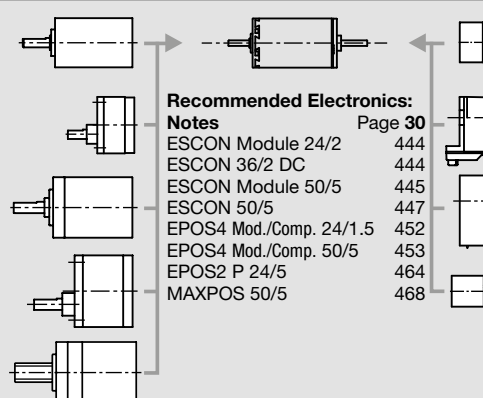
**Recommended Electronics:**

| **Notes** | Page **30** |
|---|---|
| ESCON Module 24/2 | 444 |
| ESCON 36/2 DC | 444 |
| ESCON Module 50/5 | 445 |
| ESCON 50/5 | 447 |
| EPOS4 Mod./Comp. 24/1.5 | 452 |
| EPOS4 Mod./Comp. 50/5 | 453 |
| EPOS2 P 24/5 | 464 |
| MAXPOS 50/5 | 468 |